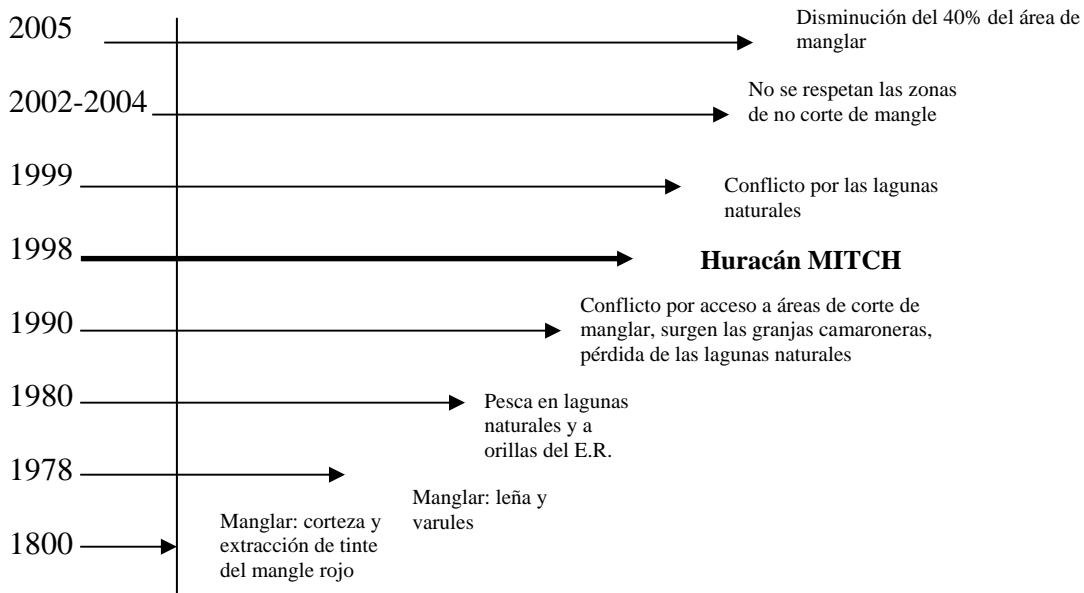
2005
Disminución del 40% del área de manglar

2002-2004
No se respetan las zonas de no corte de mangle

1999
Conflicto por las lagunas naturales

1998
**Huracán MITCH**

1990
Conflicto por acceso a áreas de corte de manglar, surgen las granjas camaroneras, pérdida de las lagunas naturales

1980
Pesca en lagunas naturales y a orillas del E.R.

1978
Manglar: leña y varules

1800
Manglar: corteza y extracción de tinte del mangle rojo